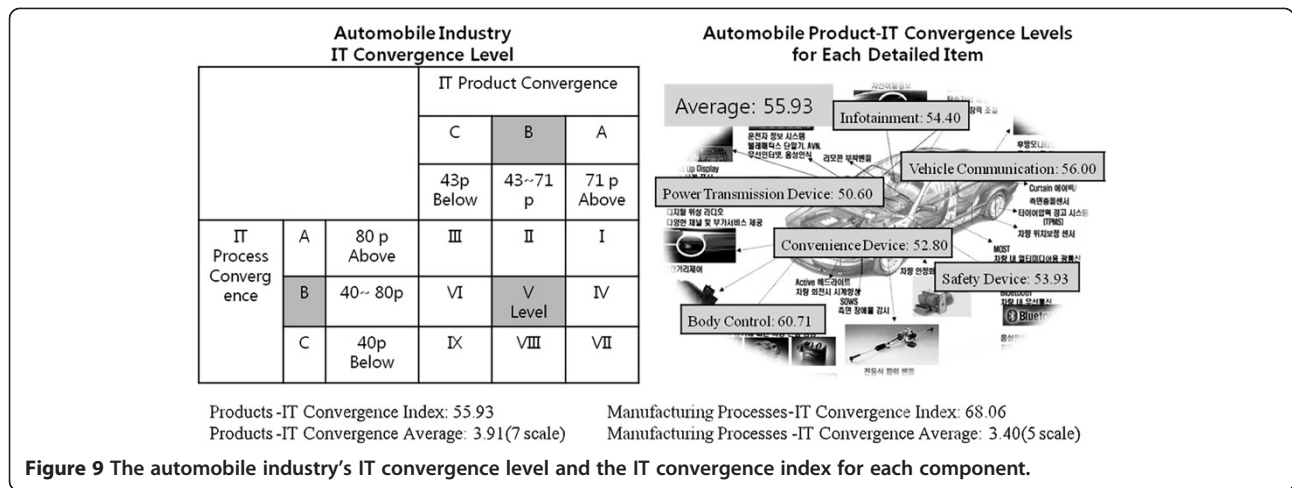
Automobile Industry
IT Convergence Level

| | | | IT Product Convergence | | |
|---|---|---|---|---|---|
| | | | C | B | A |
| | | | 43p Below | 43~71 p | 71 p Above |
| IT Process Convergence | A | 80 p Above | Ⅲ | Ⅱ | Ⅰ |
| | B | 40~ 80p | Ⅵ | Ⅴ Level | Ⅳ |
| | C | 40p Below | Ⅸ | Ⅷ | Ⅶ |

Automobile Product-IT Convergence Levels for Each Detailed Item

Average: 55.93
Infotainment: 54.40
Vehicle Communication: 56.00
Power Transmission Device: 50.60
Convenience Device: 52.80
Safety Device: 53.93
Body Control: 60.71

운전자 정보 시스템
텔레매틱스 단말기, AVN,
무선인터넷, 음성인식
리모콘 부착핸들
Up Display
디지털 위성 라디오
다양한 채널 및 부가서비스 제공
거리제어
Curtain 에어백/
측면충돌센서
타이어압력 경고 시스템
(TPMS)
차량 위치보정 센서
MOST
차량 내 멀티미디어용 광통신
Active 헤드라이트
차량 회전시 시계향상
SOWS
측면 장애물 감시
차량 안정화
Bluetooth
차량 내 무선통신
Bluetooth
음성
전동식 파워 핸들
후방모니터

Products -IT Convergence Index: 55.93
Products -IT Convergence Average: 3.91(7 scale)
Manufacturing Processes-IT Convergence Index: 68.06
Manufacturing Processes -IT Convergence Average: 3.40(5 scale)

Figure 9 The automobile industry's IT convergence level and the IT convergence index for each component.